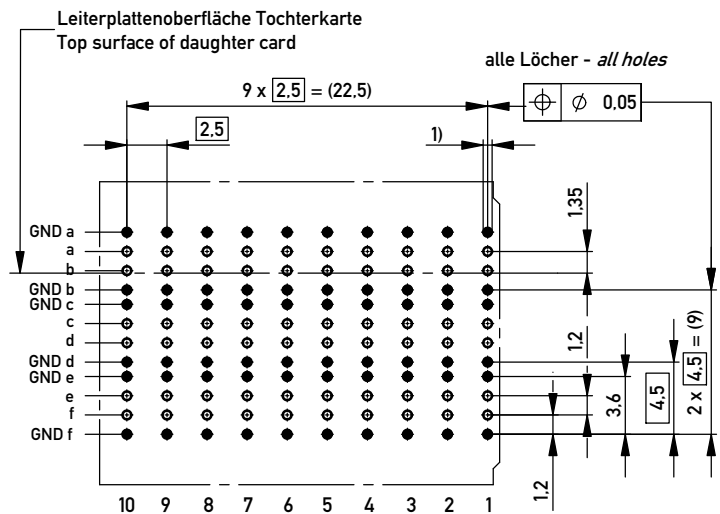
Leiterplattenoberfläche Tochterkarte
Top surface of daughter card

alle Löcher - *all holes*

9 x $\boxed{2,5}$ = (22.5)

$\oplus$ | $\phi$ 0,05

$\boxed{2,5}$

1)

1,35

GND a
a
b
GND b
GND c
c
d
GND d
GND e
e
f
GND f

1,2

3,6

$\boxed{4,5}$

2 x $\boxed{4,5}$ = (9)

1,2

10 9 8 7 6 5 4 3 2 1